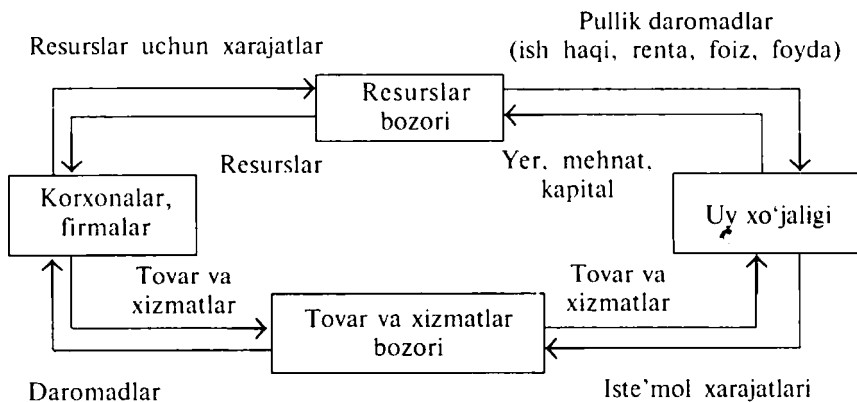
Resurslar uchun xarajatlar

Pullik daromadlar (ish haqi, renta, foiz, foyda)

Resurslar bozori

Resurslar

Yer, mehnat, kapital

Korxonalar, firmalar

Uy xo‘jaligi

Tovar va xizmatlar

Tovar va xizmatlar

Tovar va xizmatlar bozori

Daromadlar

Iste’mol xarajatlari